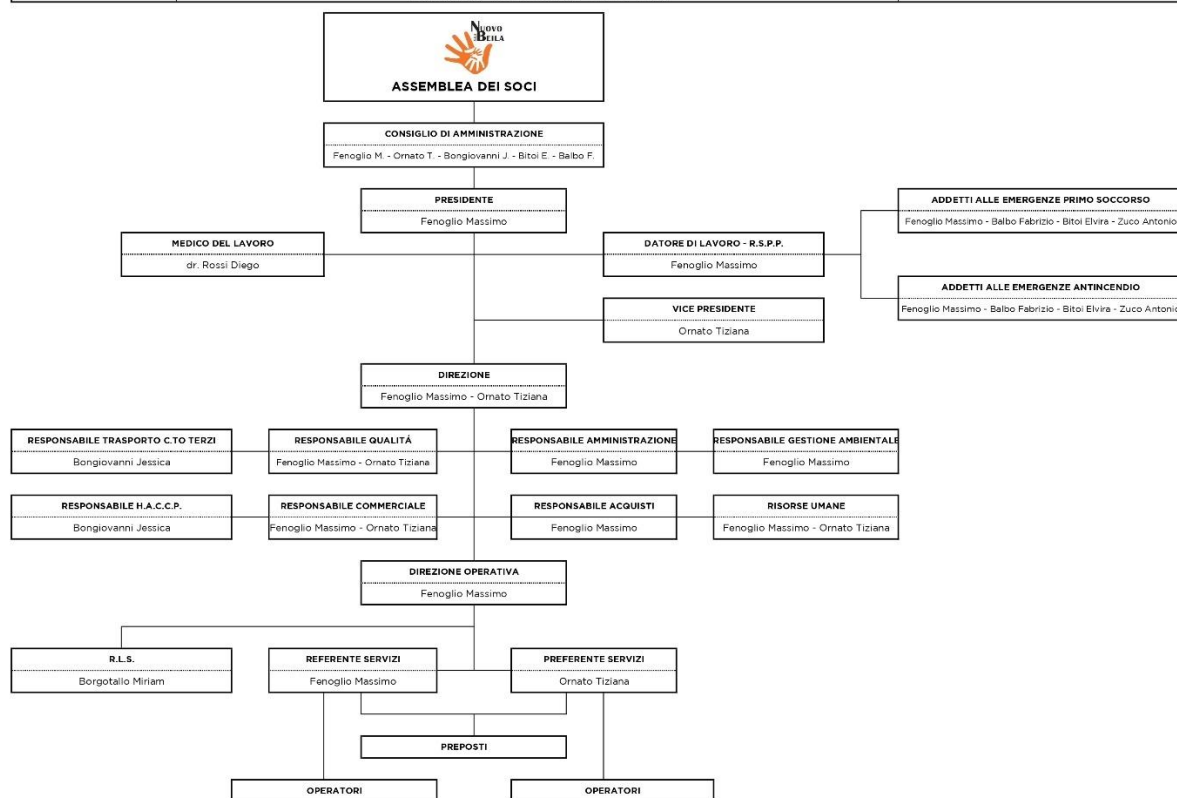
NUOVO BEILA

ASSEMBLEA DEI SOCI

CONSIGLIO DI AMMINISTRAZIONE
Fenoglio M. - Ornato T. - Bongiovanni J. - Bitoi E. - Balbo F.

PRESIDENTE
Fenoglio Massimo

ADDETTI ALLE EMERGENZE PRIMO SOCCORSO
Fenoglio Massimo - Balbo Fabrizio - Bitoi Elvira - Zuco Antonio

MEDICO DEL LAVORO
dr. Rossi Diego

DATORE DI LAVORO - R.S.P.P.
Fenoglio Massimo

ADDETTI ALLE EMERGENZE ANTINCENDIO
Fenoglio Massimo - Balbo Fabrizio - Bitoi Elvira - Zuco Antonio

VICE PRESIDENTE
Ornato Tiziana

DIREZIONE
Fenoglio Massimo - Ornato Tiziana

RESPONSABILE TRASPORTO C.TO TERZI
Bongiovanni Jessica

RESPONSABILE QUALITÁ
Fenoglio Massimo - Ornato Tiziana

RESPONSABILE AMMINISTRAZIONE
Fenoglio Massimo

RESPONSABILE GESTIONE AMBIENTALE
Fenoglio Massimo

RESPONSABILE H.A.C.C.P.
Bongiovanni Jessica

RESPONSABILE COMMERCIALE
Fenoglio Massimo - Ornato Tiziana

RESPONSABILE ACQUISTI
Fenoglio Massimo

RISORSE UMANE
Fenoglio Massimo - Ornato Tiziana

DIREZIONE OPERATIVA
Fenoglio Massimo

R.L.S.
Borgotallo Miriam

REFERENTE SERVIZI
Fenoglio Massimo

PREFERENTE SERVIZI
Ornato Tiziana

PREPOSTI

OPERATORI

OPERATORI